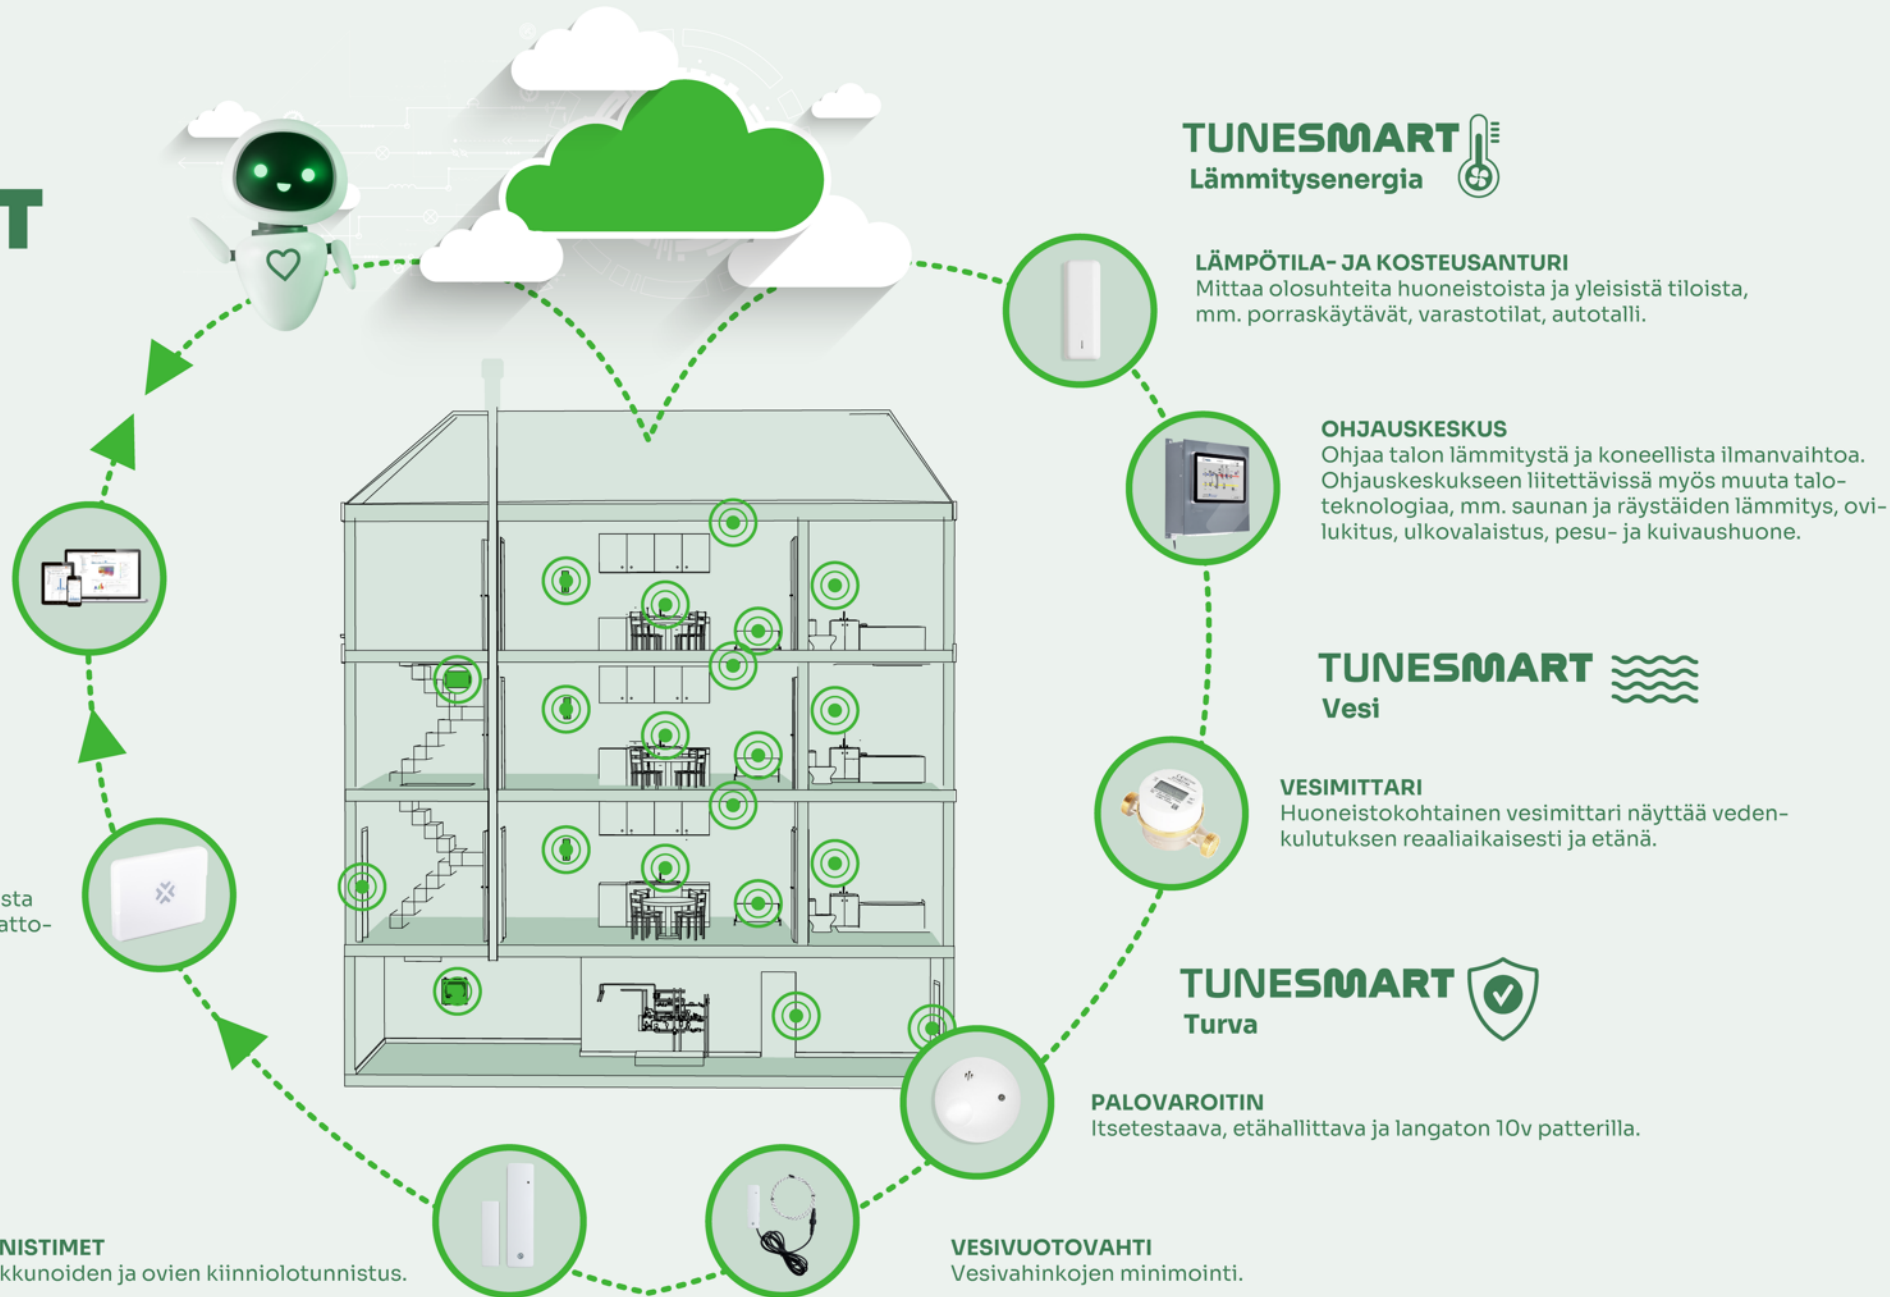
T

TUNESMART
Lämmitysenergia

LÄMPÖTILA- JA KOSTEUSANTURI
Mittaa olosuhteita huoneistoista ja yleisistä tiloista, mm. porraskäytävät, varastotilat, autotalli.

OHJAUSKESKUS
Ohjaa talon lämmitystä ja koneellista ilmanvaihtoa. Ohjauskeskukseen liitettävissä myös muuta talo-teknologiaa, mm. saunan ja räystäiden lämmitys, ovi-lukitus, ulkovalaistus, pesu- ja kuivaushuone.

TUNESMART
Vesi

VESIMITTARI
Huoneistokohtainen vesimittari näyttää veden-kulutuksen reaaliaikaisesti ja etänä.

TUNESMART
Turva

PALOVAROITIN
Itsetestaava, etähallittava ja langaton 10v patterilla.

sta
atto-

NISTIMET
kkunoiden ja ovien kiinniolotunnistus.

VESIVUOTOVAHTI
Vesivahinkojen minimointi.